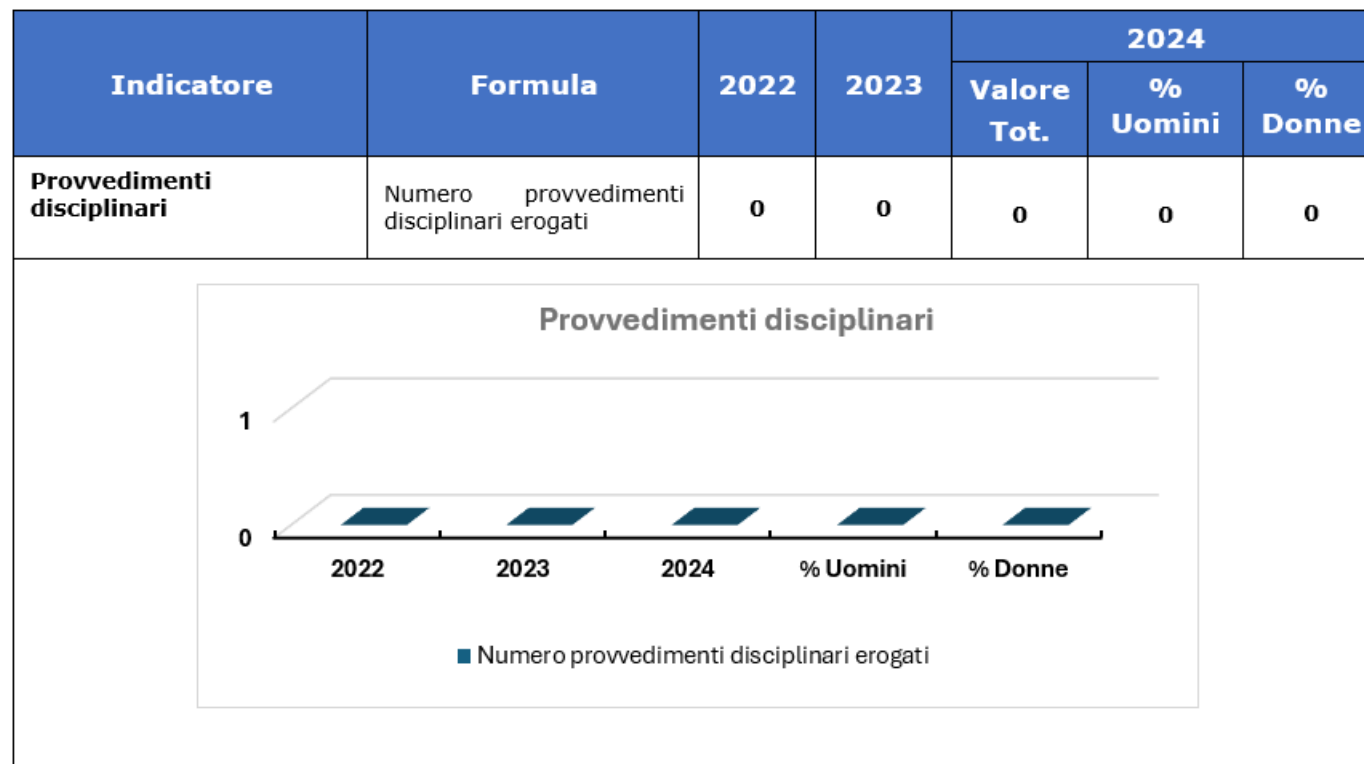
| Indicatore | Formula | 2022 | 2023 | 2024 Valore Tot. | 2024 % Uomini | 2024 % Donne |
|---|---|---|---|---|---|---|
| **Provvedimenti disciplinari** | Numero provvedimenti disciplinari erogati | 0 | 0 | 0 | 0 | 0 |

Provvedimenti disciplinari

1

0

2022 2023 2024 % Uomini % Donne

Numero provvedimenti disciplinari erogati